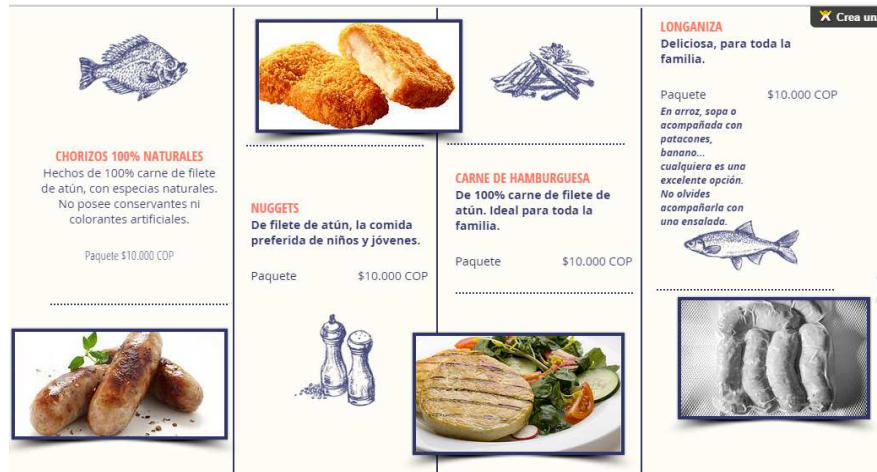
CHORIZOS 100% NATURALES
Hechos de 100% carne de filete de atún, con especias naturales. No posee conservantes ni colorantes artificiales.

Paquete $10.000 COP

NUGGETS
De filete de atún, la comida preferida de niños y jóvenes.

Paquete $10.000 COP

CARNE DE HAMBURGUESA
De 100% carne de filete de atún. Ideal para toda la familia.

Paquete $10.000 COP

LONGANIZA
Deliciosa, para toda la familia.

Paquete $10.000 COP

En arroz, sopa o acompañada con patacones, banano... cualquiera es una excelente opción. No olvides acompañarla con una ensalada.

Crea un